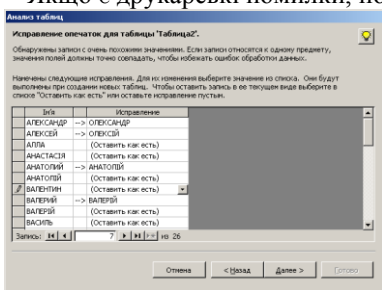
Якщо є друкарські помилки, не

Анализ таблиц

Исправление опечаток для таблицы "Таблица2".

Обнаружены записи с очень похожими значениями. Если записи относятся к одному предмету, значения полей должны точно совпадать, чтобы избежать ошибок обработки данных.

Намечены следующие исправления. Для их изменения выберите значение из списка. Они будут выполнены при создании новых таблиц. Чтобы оставить запись в ее текущем виде выберите в списке "Оставить как есть" или оставьте исправление пустым.

| | Ім'я | | Исправление |
|---|---|---|---|
| | АЛЕКСАНДР | --> | ОЛЕКСАНДР |
| | АЛЕКСЕЙ | --> | ОЛЕКСІЙ |
| | АЛЛА | | (Оставить как есть) |
| | АНАСТАСІЯ | | (Оставить как есть) |
| | АНАТОЛИЙ | --> | АНАТОЛІЙ |
| | АНАТОЛІЙ | | (Оставить как есть) |
| | ВАЛЕНТИН | | (Оставить как есть) |
| | ВАЛЕРИЙ | --> | ВАЛЕРІЙ |
| | ВАЛЕРІЙ | | (Оставить как есть) |
| | ВАСИЛЬ | | (Оставить как есть) |

Запись: 7 из 26

Отмена < Назад Далее > Готово